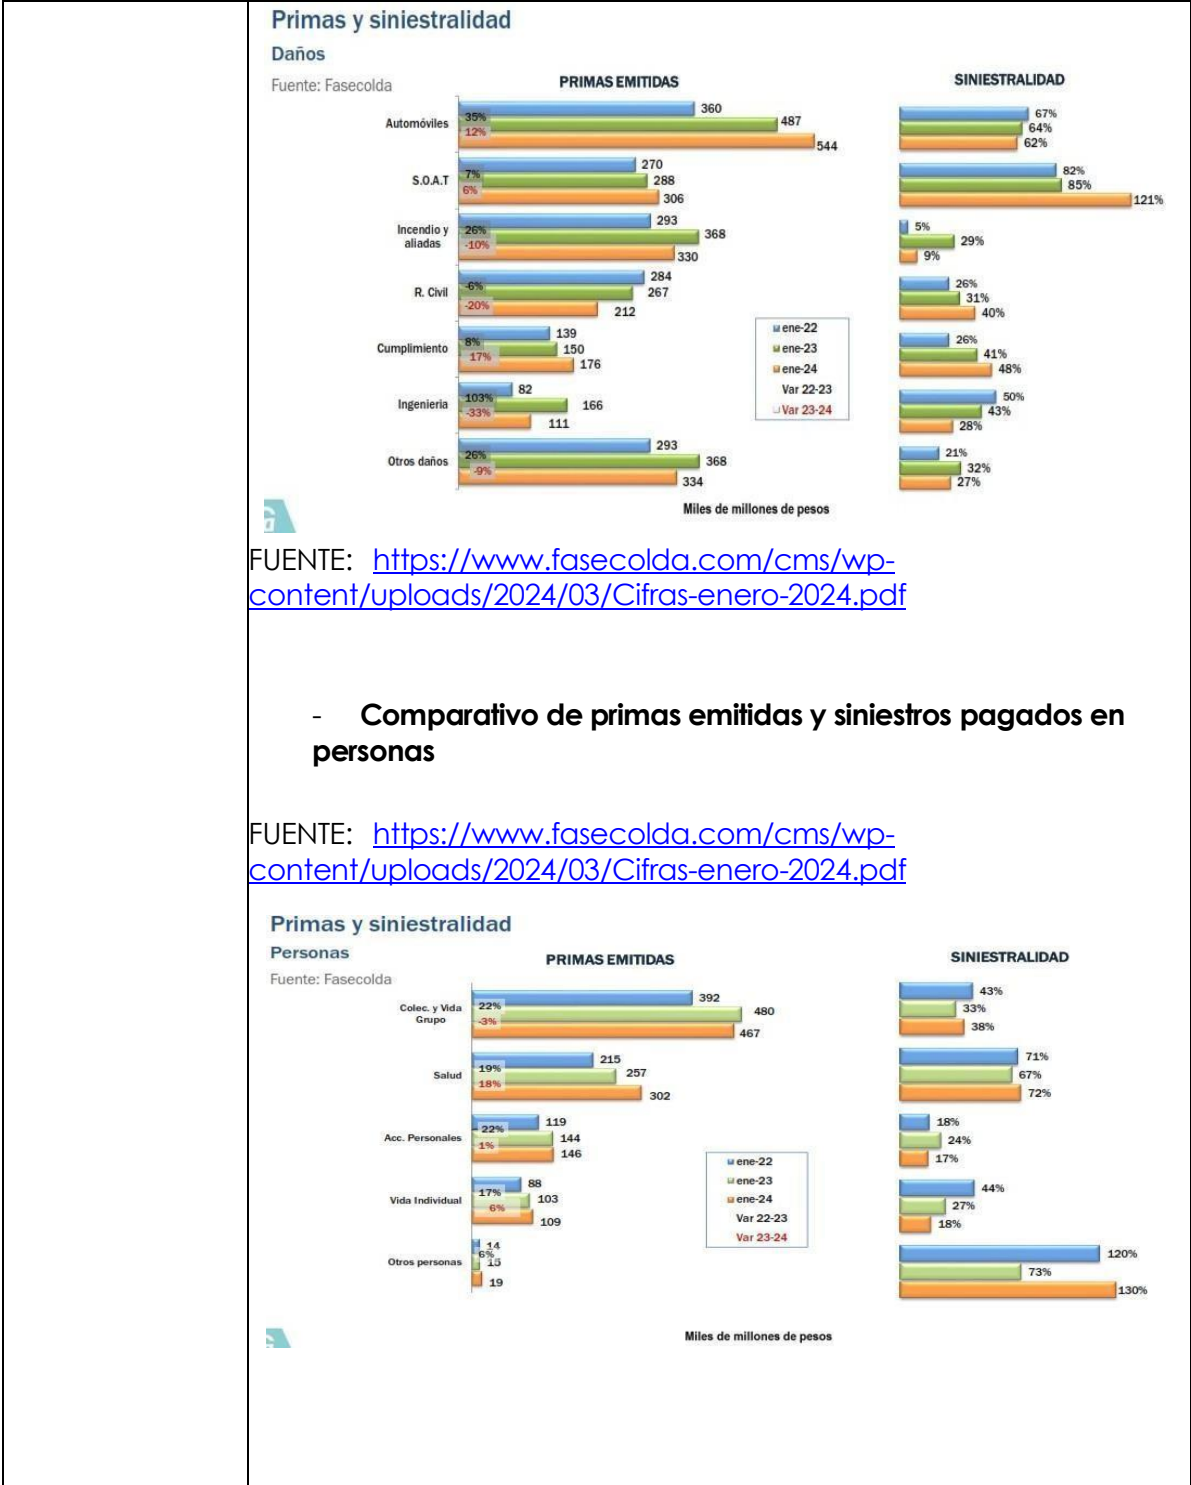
Primas y siniestralidad
Daños
Fuente: Fasecolda

PRIMAS EMITIDAS

SINIESTRALIDAD

Automóviles 35% 12% 360 487 544
S.O.A.T 7% 6% 270 288 306
Incendio y aliadas 26% -10% 293 368 330
R. Civil -6% -20% 284 267 212
Cumplimiento 8% 17% 139 150 176
Ingenieria 103% -33% 82 166 111
Otros daños 26% -9% 293 368 334

67% 64% 62%
82% 85% 121%
5% 29% 9%
26% 31% 40%
26% 41% 48%
50% 43% 28%
21% 32% 27%

ene-22
ene-23
ene-24
Var 22-23
Var 23-24

Miles de millones de pesos

FUENTE: https://www.fasecolda.com/cms/wp-content/uploads/2024/03/Cifras-enero-2024.pdf

- **Comparativo de primas emitidas y siniestros pagados en personas**

FUENTE: https://www.fasecolda.com/cms/wp-content/uploads/2024/03/Cifras-enero-2024.pdf

Primas y siniestralidad
Personas
Fuente: Fasecolda

PRIMAS EMITIDAS

SINIESTRALIDAD

Colec. y Vida Grupo 22% -3% 392 480 467
Salud 19% 18% 215 257 302
Acc. Personales 22% 1% 119 144 146
Vida Individual 17% 6% 88 103 109
Otros personas 6% 14 15 19

43% 33% 38%
71% 67% 72%
18% 24% 17%
44% 27% 18%
120% 73% 130%

ene-22
ene-23
ene-24
Var 22-23
Var 23-24

Miles de millones de pesos